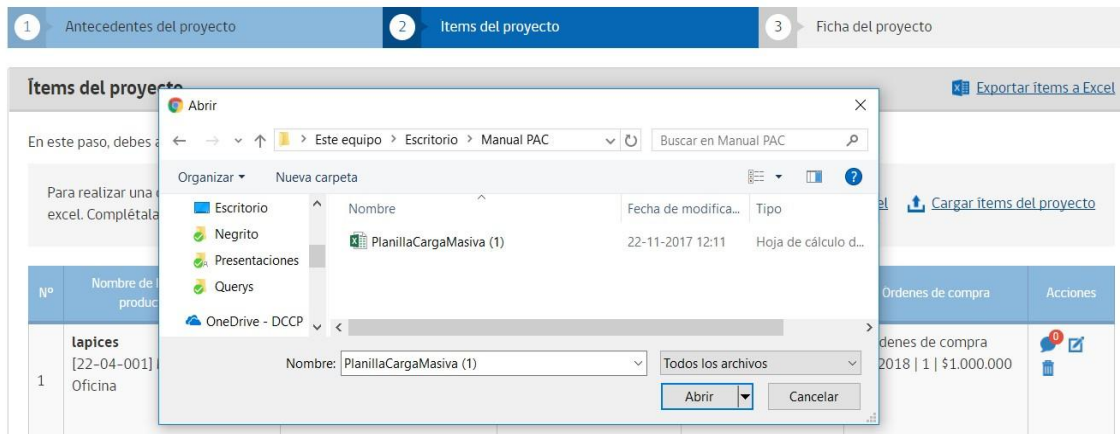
1 Antecedentes del proyecto
2 Items del proyecto
3 Ficha del proyecto

Ítems del proyecto
Exportar ítems a Excel

En este paso, debes a

Para realizar una c
excel. Complétala
el
Cargar ítems del proyecto

| Nº | Nombre de l produc | Ordenes de compra | Acciones |
|---|---|---|---|
| 1 | lapices [22-04-001] Oficina | denes de compra 2018 \| 1 \| $1.000.000 | 0 |

Abrir
Este equipo > Escritorio > Manual PAC
Buscar en Manual PAC
Organizar ▾
Nueva carpeta
Escritorio
Negrito
Presentaciones
Querys
OneDrive - DCCP
Nombre
Fecha de modifica...
Tipo
PlanillaCargaMasiva (1)
22-11-2017 12:11
Hoja de cálculo d...
Nombre: PlanillaCargaMasiva (1)
Todos los archivos
Abrir
Cancelar